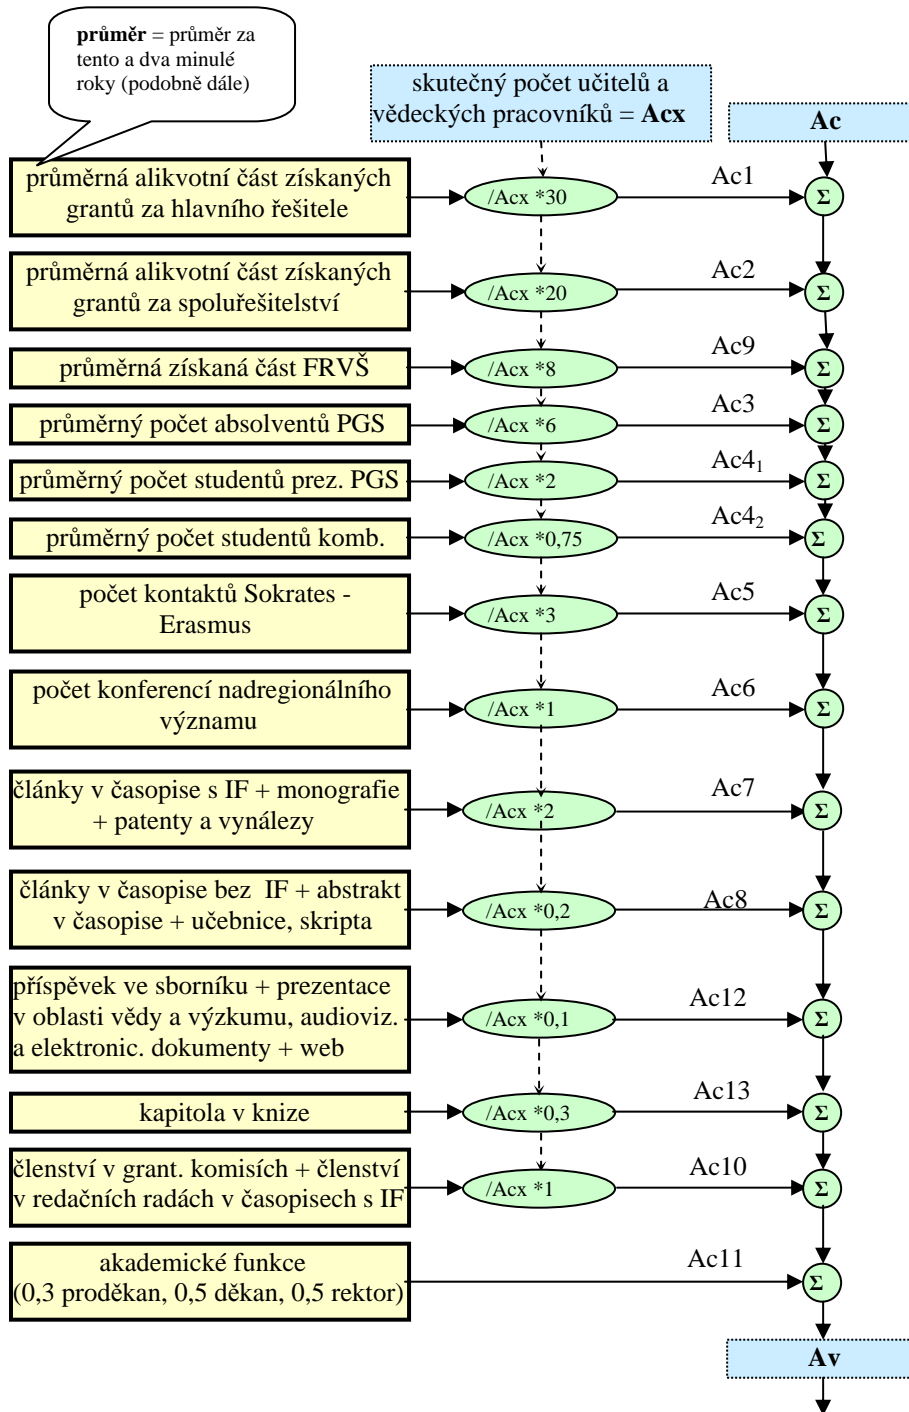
**průměr** = průměr za tento a dva minulé roky (podobně dále)

skutečný počet učitelů a vědeckých pracovníků = **Acx**

**Ac**

průměrná alikvotní část získaných grantů za hlavního řešitele

/Acx *30

Ac1

Σ

průměrná alikvotní část získaných grantů za spoluřešitelství

/Acx *20

Ac2

Σ

průměrná získaná část FRVŠ

/Acx *8

Ac9

Σ

průměrný počet absolventů PGS

/Acx *6

Ac3

Σ

průměrný počet studentů prez. PGS

/Acx *2

Ac4$_1$

Σ

průměrný počet studentů komb.

/Acx *0,75

Ac4$_2$

Σ

počet kontaktů Sokrates - Erasmus

/Acx *3

Ac5

Σ

počet konferencí nadregionálního významu

/Acx *1

Ac6

Σ

články v časopise s IF + monografie + patenty a vynálezy

/Acx *2

Ac7

Σ

články v časopise bez IF + abstrakt v časopise + učebnice, skripta

/Acx *0,2

Ac8

Σ

příspěvek ve sborníku + prezentace v oblasti vědy a výzkumu, audioviz. a elektronic. dokumenty + web

/Acx *0,1

Ac12

Σ

kapitola v knize

/Acx *0,3

Ac13

Σ

členství v grant. komisích + členství v redačních radách v časopisech s IF

/Acx *1

Ac10

Σ

akademické funkce (0,3 proděkan, 0,5 děkan, 0,5 rektor)

Ac11

Σ

**Av**